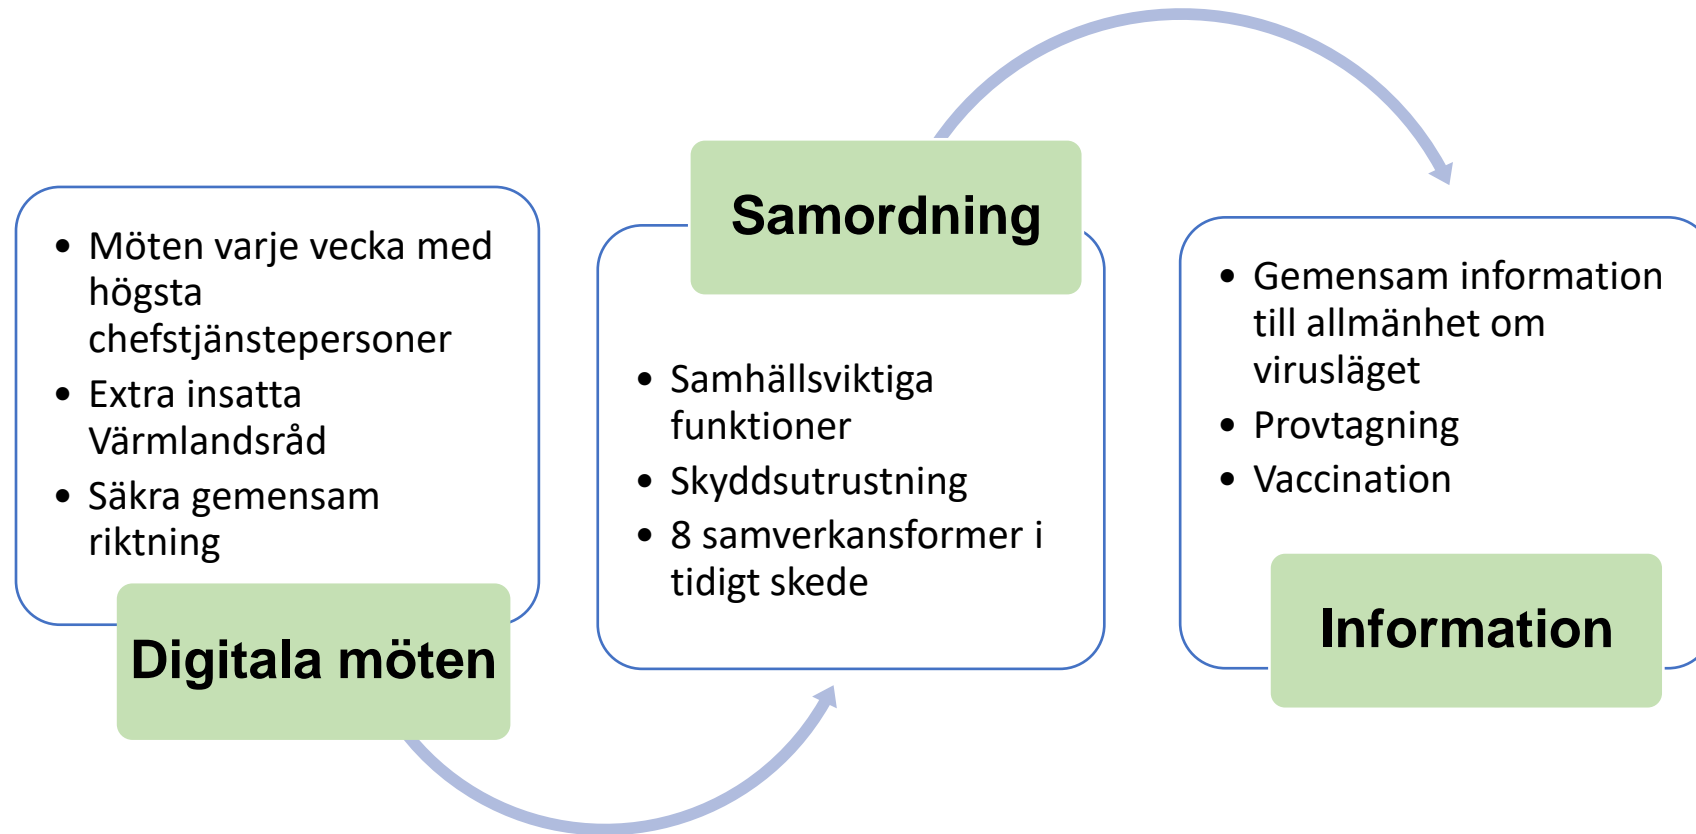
- Möten varje vecka med högsta chefstjänstepersoner
- Extra insatta Värmlandsråd
- Säkra gemensam riktning

Digitala möten

Samordning

- Samhällsviktiga funktioner
- Skyddsutrustning
- 8 samverkansformer i tidigt skede

- Gemensam information till allmänhet om virusläget
- Provtagning
- Vaccination

Information